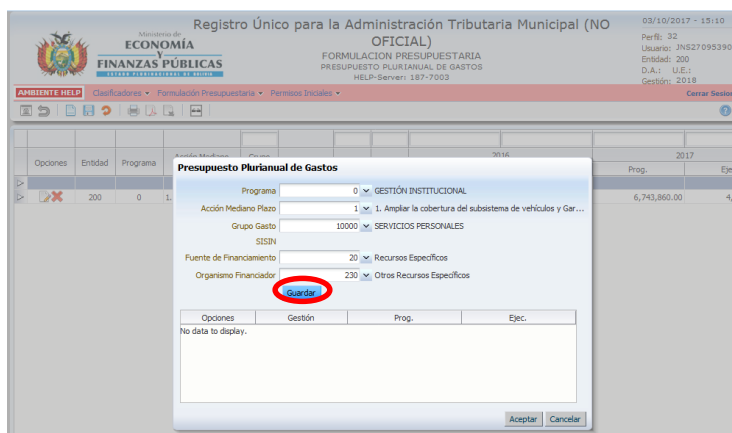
Ministerio de
ECONOMÍA
Y
FINANZAS PÚBLICAS
ESTADO PLURINACIONAL DE BOLIVIA

Registro Único para la Administración Tributaria Municipal (NO OFICIAL)
FORMULACION PRESUPUESTARIA
PRESUPUESTO PLURIANUAL DE GASTOS
HELP-Server: 187-7003

03/10/2017 - 15:10
Perfil: 32
Usuario: JNS27095390
Entidad: 200
D.A.: U.E.:
Gestión: 2018

AMBIENTE HELP Clasificadores ▾ Formulación Presupuestaria ▾ Permisos Iniciales ▾
Cerrar Sesion

| Opciones | Entidad | Programa | Acción Mediano | Grupo | 2016 | 2017 | |
|---|---|---|---|---|---|---|---|
| | | | | | | Prog. | Eje |
| | 200 | 0 | 1. | | | 6,743,860.00 | 4, |

Presupuesto Plurianual de Gastos

Programa 0 GESTIÓN INSTITUCIONAL
Acción Mediano Plazo 1 1. Ampliar la cobertura del subsistema de vehículos y Gar...
Grupo Gasto 10000 SERVICIOS PERSONALES
SISIN
Fuente de Financiamiento 20 Recursos Específicos
Organismo Financiador 230 Otros Recursos Específicos

Guardar

| Opciones | Gestión | Prog. | Ejec. |
|---|---|---|---|
| No data to display. | | | |

Aceptar Cancelar